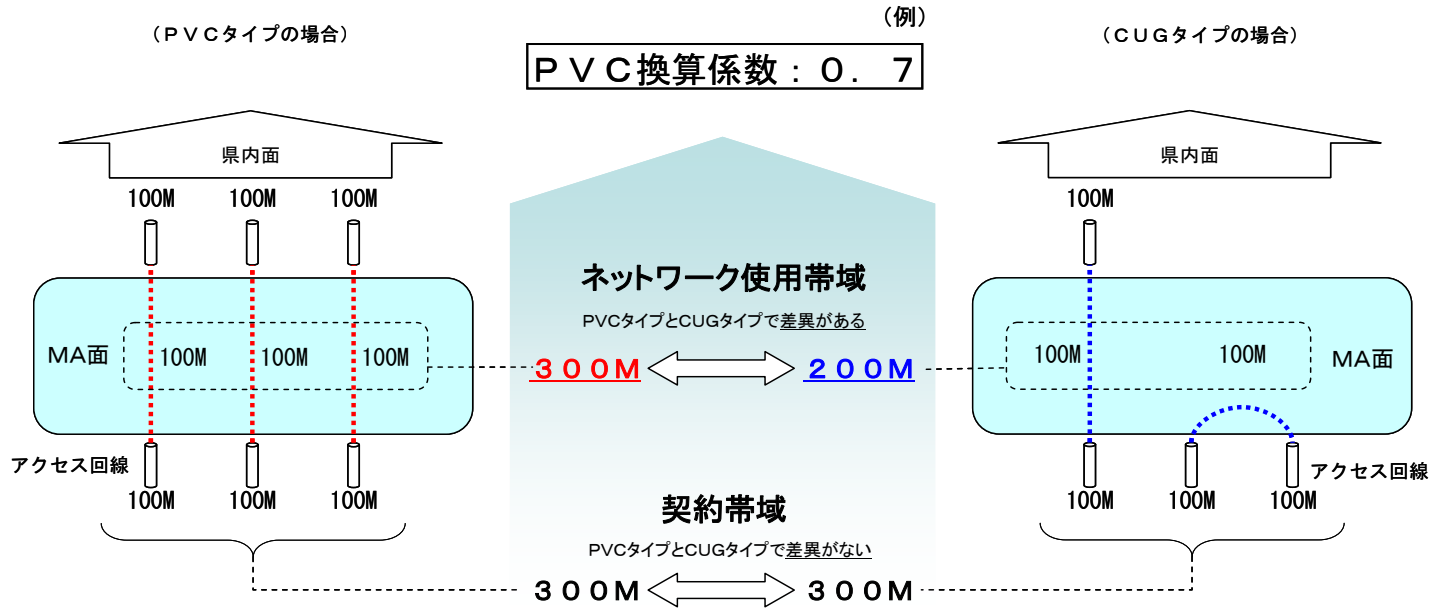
（例）

ＰＶＣ換算係数：０．７

（ＰＶＣタイプの場合）

県内面

100M 100M 100M

MA面

100M 100M 100M

アクセス回線

100M 100M 100M

ネットワーク使用帯域

PVCタイプとCUGタイプで差異がある

３００M ２００M

契約帯域

PVCタイプとCUGタイプで差異がない

３００M ３００M

（ＣＵＧタイプの場合）

県内面

100M

100M 100M

MA面

アクセス回線

100M 100M 100M